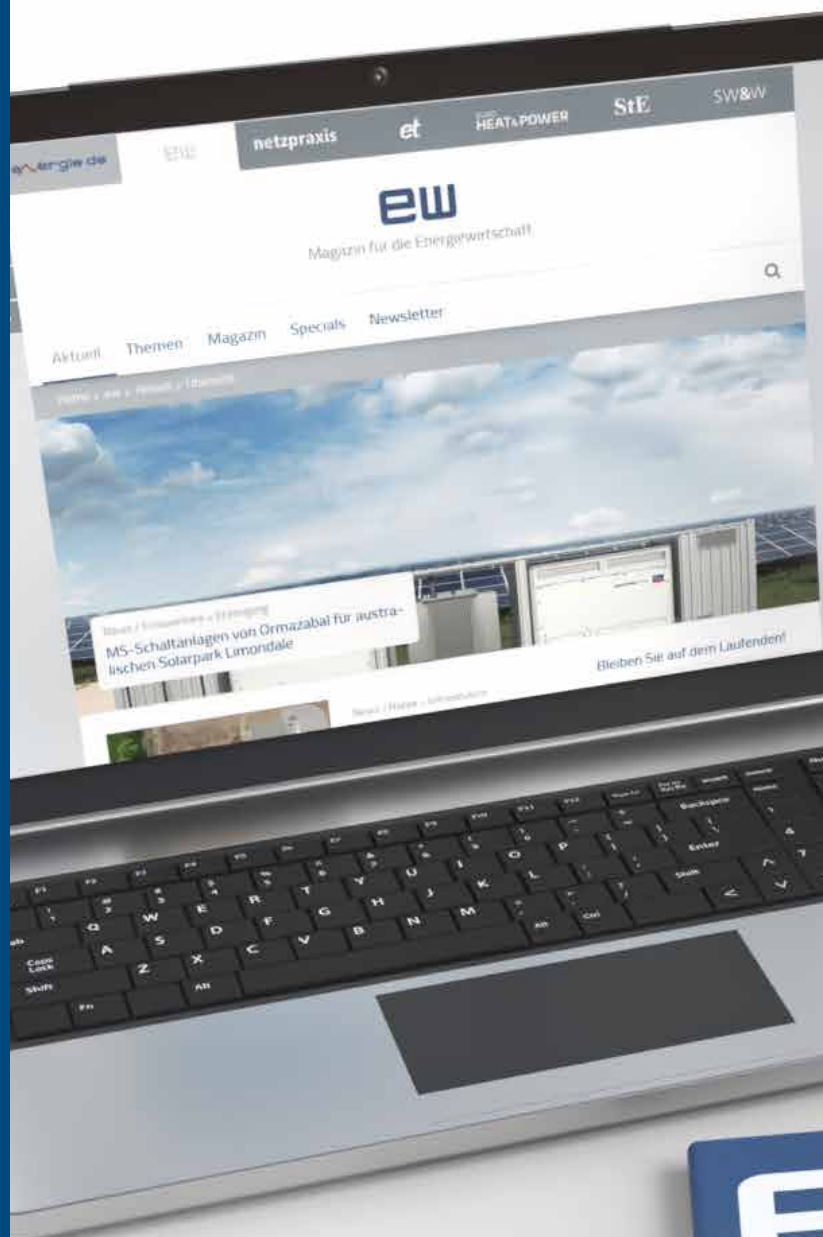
energie.de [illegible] netzpraxis et HEAT&POWER StE SW&W

ew

Magazin für die Energiewirtschaft

Aktuell Themen Magazin Specials Newsletter

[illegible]

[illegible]

MS-Schaltanlagen von Ormazabal für australischen Solarpark Limondale

Bleiben Sie auf dem Laufenden!

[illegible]

F1 F2 F3 F4 F5 F6 F7 F8 F9 F10 F11 F12 Backspace Enter Shift Caps Lock Shift Fn Alt Alt Ctrl Q W E R T Y U I O P A S D F G H J K L Z X C V B N M